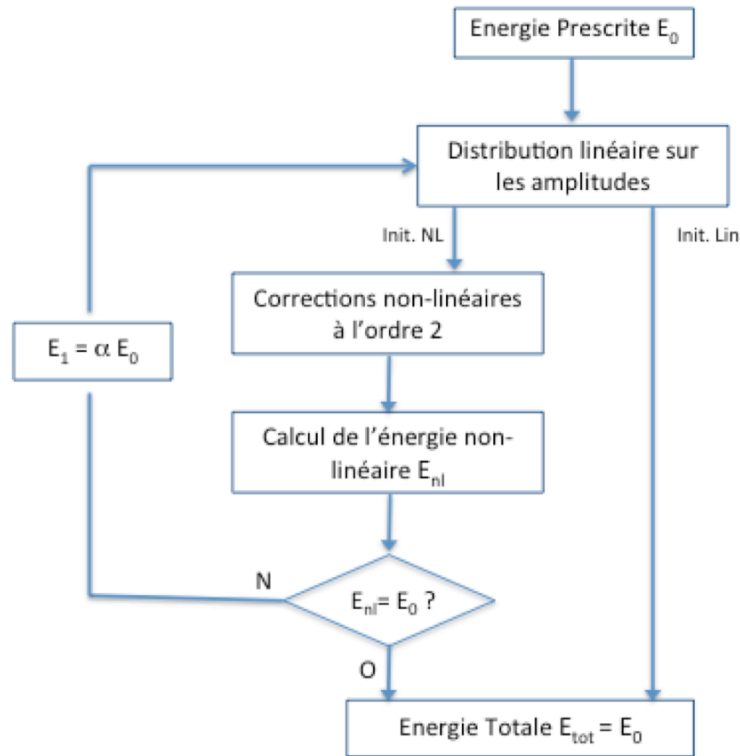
Energie Prescrite $E_0$

Distribution linéaire sur les amplitudes

Init. NL

Init. Lin

$E_1 = \alpha E_0$

Corrections non-linéaires à l'ordre 2

Calcul de l'énergie non-linéaire $E_{nl}$

N

$E_{nl} = E_0$ ?

O

Energie Totale $E_{tot} = E_0$